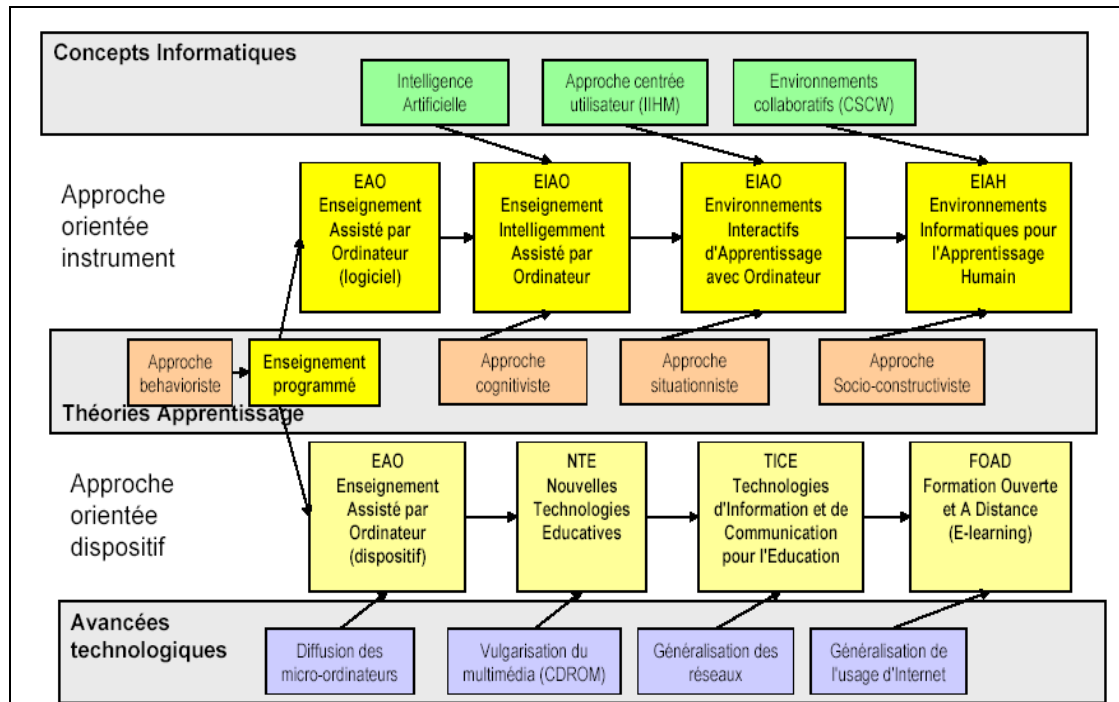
Concepts Informatiques

Intelligence Artificielle

Approche centrée utilisateur (IIHM)

Environnements collaboratifs (CSCW)

Approche orientée instrument

EAO Enseignement Assisté par Ordinateur (logiciel)

EIAO Enseignement Intelligemment Assisté par Ordinateur

EIAO Environnements Interactifs d'Apprentissage avec Ordinateur

EIAH Environnements Informatiques pour l'Apprentissage Humain

Approche behavioriste

Enseignement programmé

Approche cognitiviste

Approche situationniste

Approche Socio-constructiviste

Théories Apprentissage

Approche orientée dispositif

EAO Enseignement Assisté par Ordinateur (dispositif)

NTE Nouvelles Technologies Educatives

TICE Technologies d'Information et de Communication pour l'Education

FOAD Formation Ouverte et A Distance (E-learning)

Avancées technologiques

Diffusion des micro-ordinateurs

Vulgarisation du multimédia (CDROM)

Généralisation des réseaux

Généralisation de l'usage d'Internet